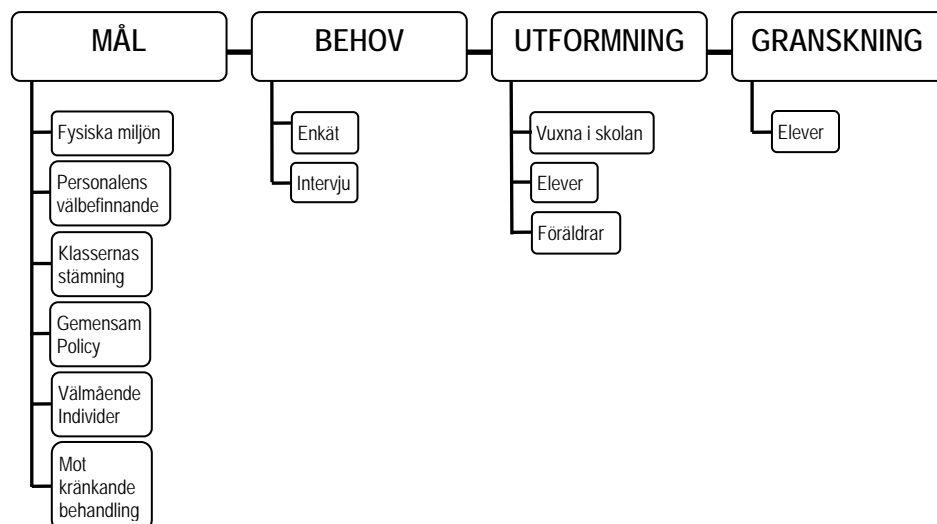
MÅL

Fysiska miljön

Personalens välbefinnande

Klassernas stämning

Gemensam Policy

Välmående Individer

Mot kränkande behandling

BEHOV

Enkät

Intervju

UTFORMNING

Vuxna i skolan

Elever

Föräldrar

GRANSKNING

Elever